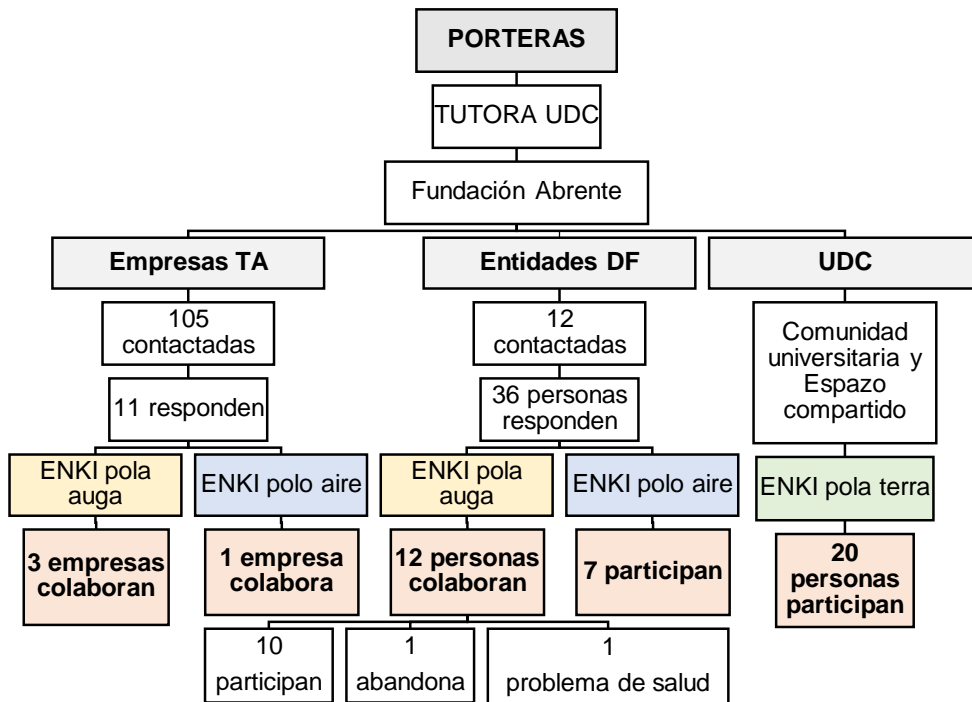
PORTERAS

TUTORA UDC

Fundación Abrente

Empresas TA

105 contactadas

11 responden

ENKI pola auga

3 empresas colaboran

ENKI polo aire

1 empresa colabora

Entidades DF

12 contactadas

36 personas responden

ENKI pola auga

12 personas colaboran

10 participan

1 abandona

1 problema de salud

ENKI polo aire

7 participan

UDC

Comunidad universitaria y Espazo compartido

ENKI pola terra

20 personas participan